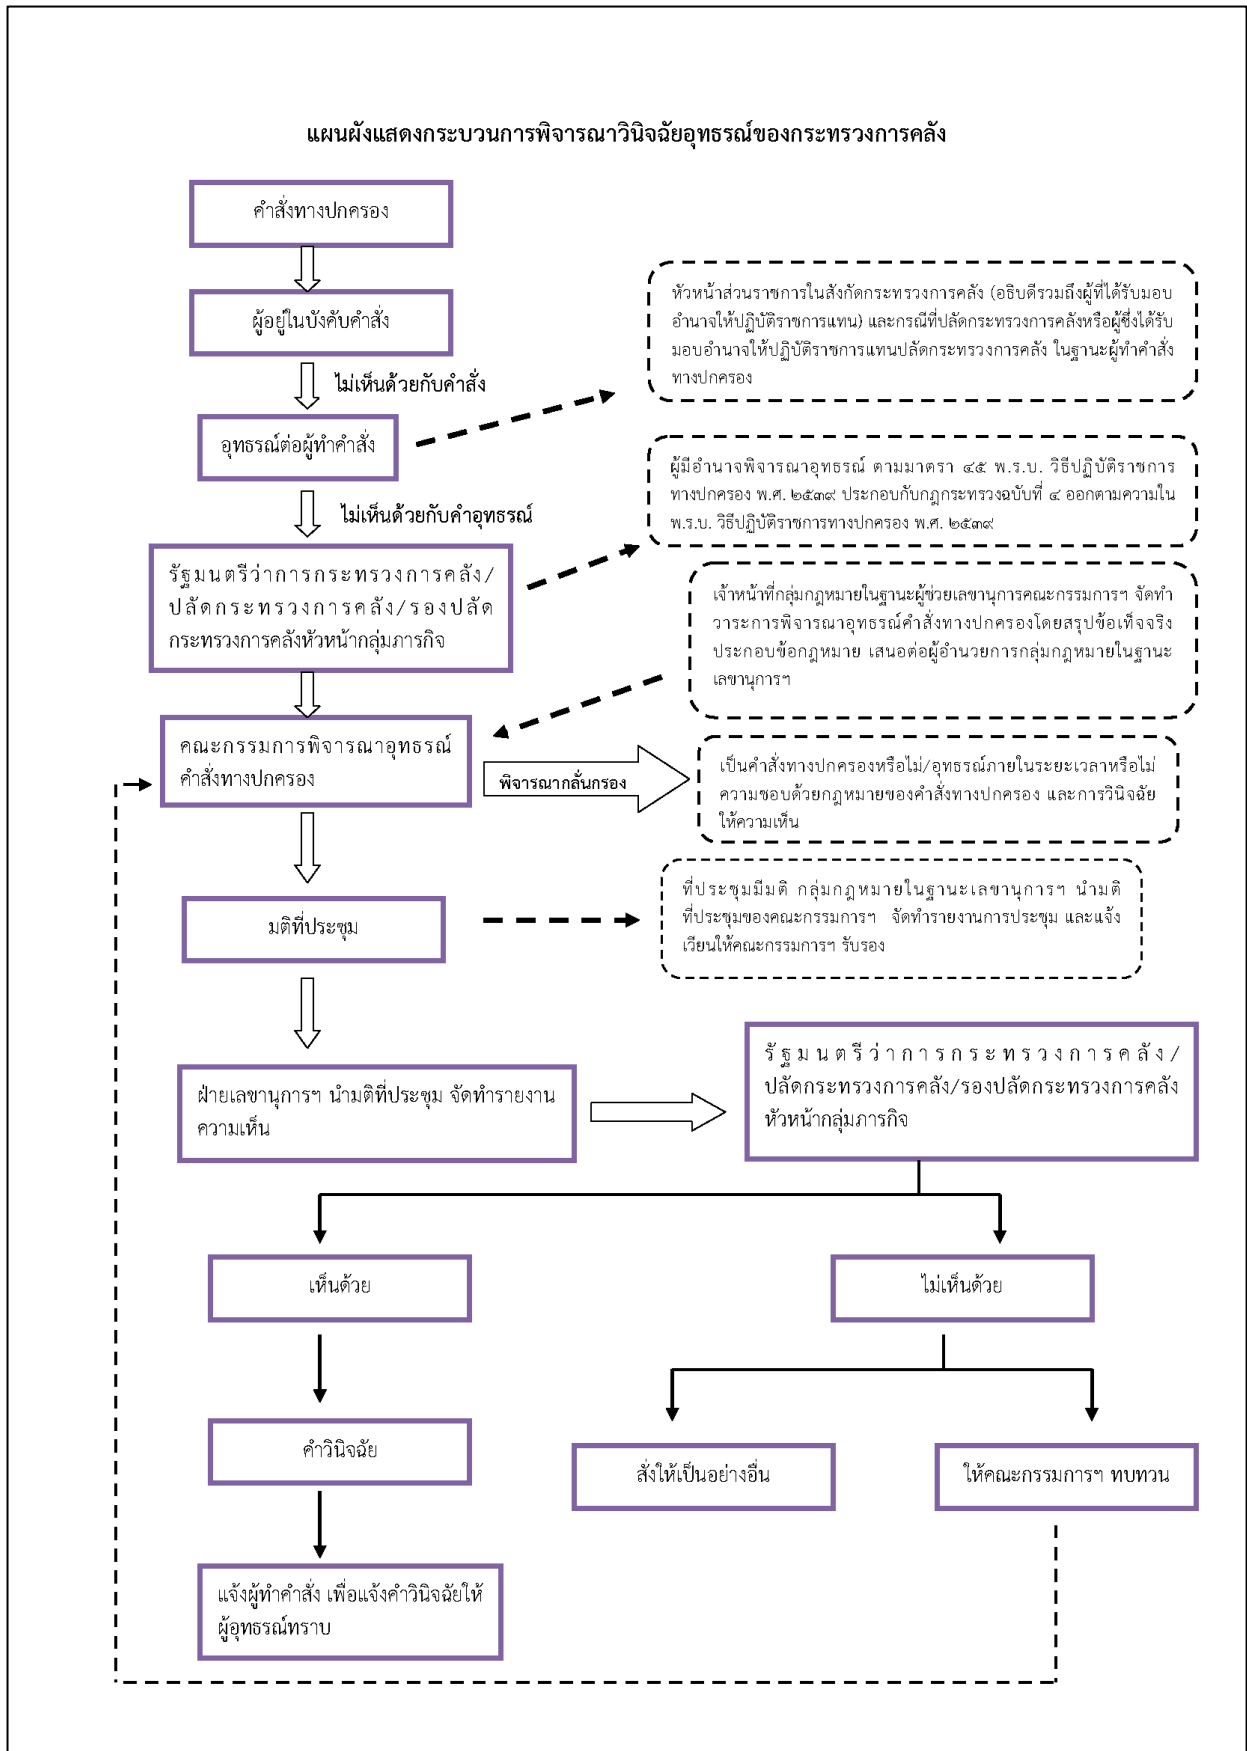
แผนผังแสดงกระบวนการพิจารณาวินิจฉัยอุทธรณ์ของกระทรวงการคลัง

คำสั่งทางปกครอง

ผู้อยู่ในบังคับคำสั่ง

ไม่เห็นด้วยกับคำสั่ง

อุทธรณ์ต่อผู้ทำคำสั่ง

หัวหน้าส่วนราชการในสังกัดกระทรวงการคลัง (อธิบดีรวมถึงผู้ที่ได้รับมอบอำนาจให้ปฏิบัติราชการแทน) และกรณีที่ปลัดกระทรวงการคลังหรือผู้ซึ่งได้รับมอบอำนาจให้ปฏิบัติราชการแทนปลัดกระทรวงการคลัง ในฐานะผู้ทำคำสั่งทางปกครอง

ไม่เห็นด้วยกับคำอุทธรณ์

ผู้มีอำนาจพิจารณาอุทธรณ์ ตามมาตรา ๔๕ พ.ร.บ. วิธีปฏิบัติราชการทางปกครอง พ.ศ. ๒๕๓๙ ประกอบกับกฎกระทรวงฉบับที่ ๔ ออกตามความในพ.ร.บ. วิธีปฏิบัติราชการทางปกครอง พ.ศ. ๒๕๓๙

รัฐมนตรีว่าการกระทรวงการคลัง/ปลัดกระทรวงการคลัง/รองปลัดกระทรวงการคลังหัวหน้ากลุ่มภารกิจ

เจ้าหน้าที่กลุ่มกฎหมายในฐานะผู้ช่วยเลขานุการคณะกรรมการฯ จัดทำวาระการพิจารณาอุทธรณ์คำสั่งทางปกครองโดยสรุปข้อเท็จจริงประกอบข้อกฎหมาย เสนอต่อผู้อำนวยการกลุ่มกฎหมายในฐานะเลขานุการฯ

คณะกรรมการพิจารณาอุทธรณ์คำสั่งทางปกครอง

พิจารณากลั่นกรอง

เป็นคำสั่งทางปกครองหรือไม่/อุทธรณ์ภายในระยะเวลาหรือไม่ ความชอบด้วยกฎหมายของคำสั่งทางปกครอง และการวินิจฉัยให้ความเห็น

มติที่ประชุม

ที่ประชุมมีมติ กลุ่มกฎหมายในฐานะเลขานุการฯ นำมติที่ประชุมของคณะกรรมการฯ จัดทำรายงานการประชุม และแจ้งเวียนให้คณะกรรมการฯ รับรอง

ฝ่ายเลขานุการฯ นำมติที่ประชุม จัดทำรายงานความเห็น

รัฐมนตรีว่าการกระทรวงการคลัง/ปลัดกระทรวงการคลัง/รองปลัดกระทรวงการคลังหัวหน้ากลุ่มภารกิจ

เห็นด้วย

ไม่เห็นด้วย

คำวินิจฉัย

สั่งให้เป็นอย่างอื่น

ให้คณะกรรมการฯ ทบทวน

แจ้งผู้ทำคำสั่ง เพื่อแจ้งคำวินิจฉัยให้ผู้อุทธรณ์ทราบ